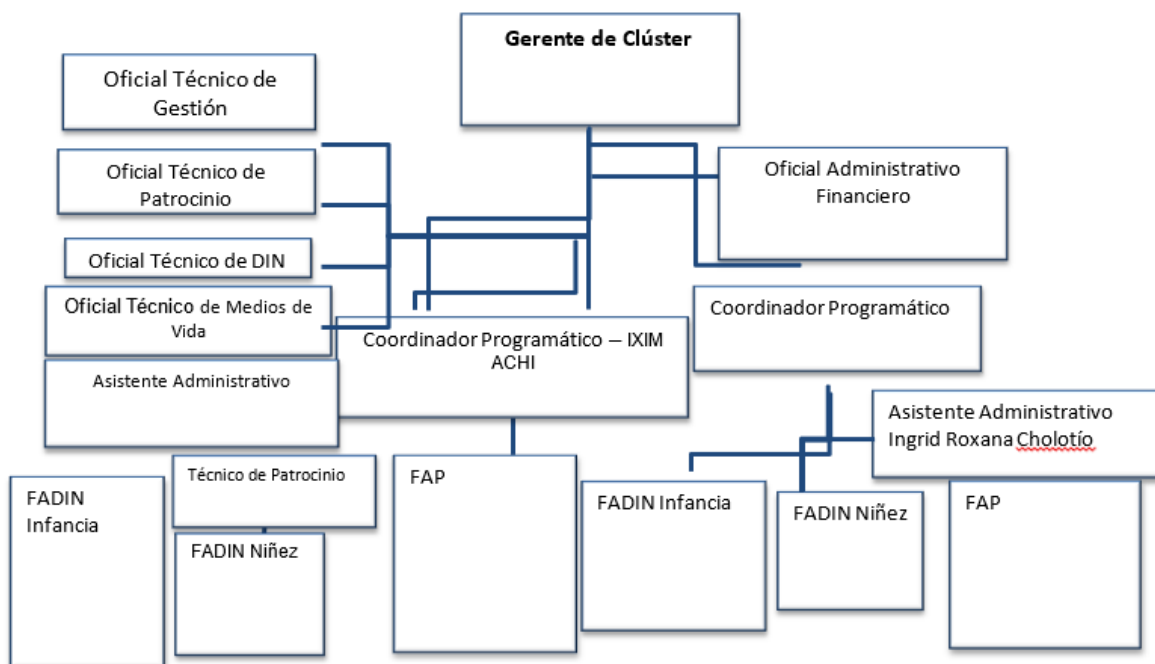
Gerente de Clúster

Oficial Técnico de Gestión

Oficial Técnico de Patrocinio

Oficial Técnico de DIN

Oficial Técnico de Medios de Vida

Oficial Administrativo Financiero

Coordinador Programático

Coordinador Programático – IXIM ACHI

Asistente Administrativo

Asistente Administrativo Ingrid Roxana Cholotío

Técnico de Patrocinio

FADIN Infancia

FADIN Niñez

FAP

FADIN Infancia

FADIN Niñez

FAP